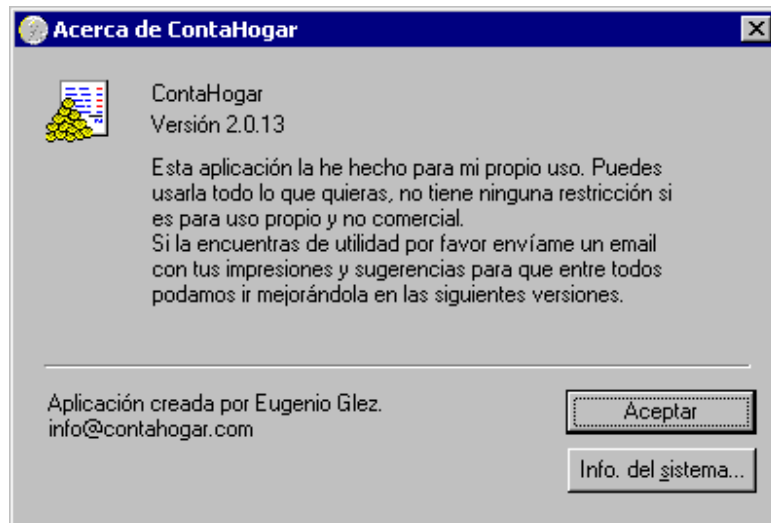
Acerca de ContaHogar

ContaHogar
Versión 2.0.13

Esta aplicación la he hecho para mi propio uso. Puedes usarla todo lo que quieras, no tiene ninguna restricción si es para uso propio y no comercial.
Si la encuentras de utilidad por favor envíame un email con tus impresiones y sugerencias para que entre todos podamos ir mejorándola en las siguientes versiones.

Aplicación creada por Eugenio Glez.
info@contahogar.com

Aceptar

Info. del sistema...